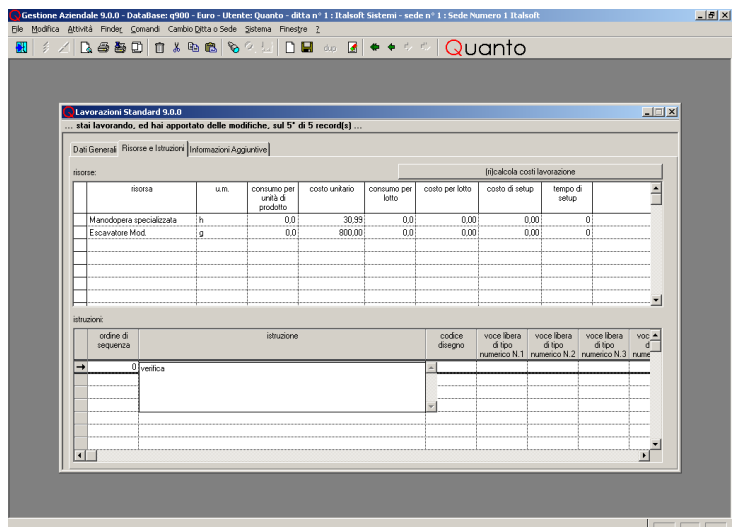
Gestione Aziendale 9.0.0 - DataBase: q900 - Euro - Utente: Quanto - ditta n° 1 : Italsoft Sistemi - sede n° 1 : Sede Numero 1 Italsoft

File Modifica Attività Finder Comandi Cambio Ditta o Sede Sistema Finestre ?

Quanto

Lavorazioni Standard 9.0.0

... stai lavorando, ed hai apportato delle modifiche, sul 5° di 5 record(s) ...

Dati Generali | Risorse e Istruzioni | Informazioni Aggiuntive

risorse:

(ri)calcola costi lavorazione

| risorsa | u.m. | consumo per unità di prodotto | costo unitario | consumo per lotto | costo per lotto | costo di setup | tempo di setup |
|---|---|---|---|---|---|---|---|
| Manodopera specializzata | h | 0,0 | 30,99 | 0,0 | 0,00 | 0,00 | 0 |
| Escavatore Mod. | g | 0,0 | 800,00 | 0,0 | 0,00 | 0,00 | 0 |

istruzioni:

| ordine di sequenza | istruzione | codice disegno | voce libera di tipo numerico N.1 | voce libera di tipo numerico N.2 | voce libera di tipo numerico N.3 | voc d nume |
|---|---|---|---|---|---|---|
| 0 | verifica | | | | | |